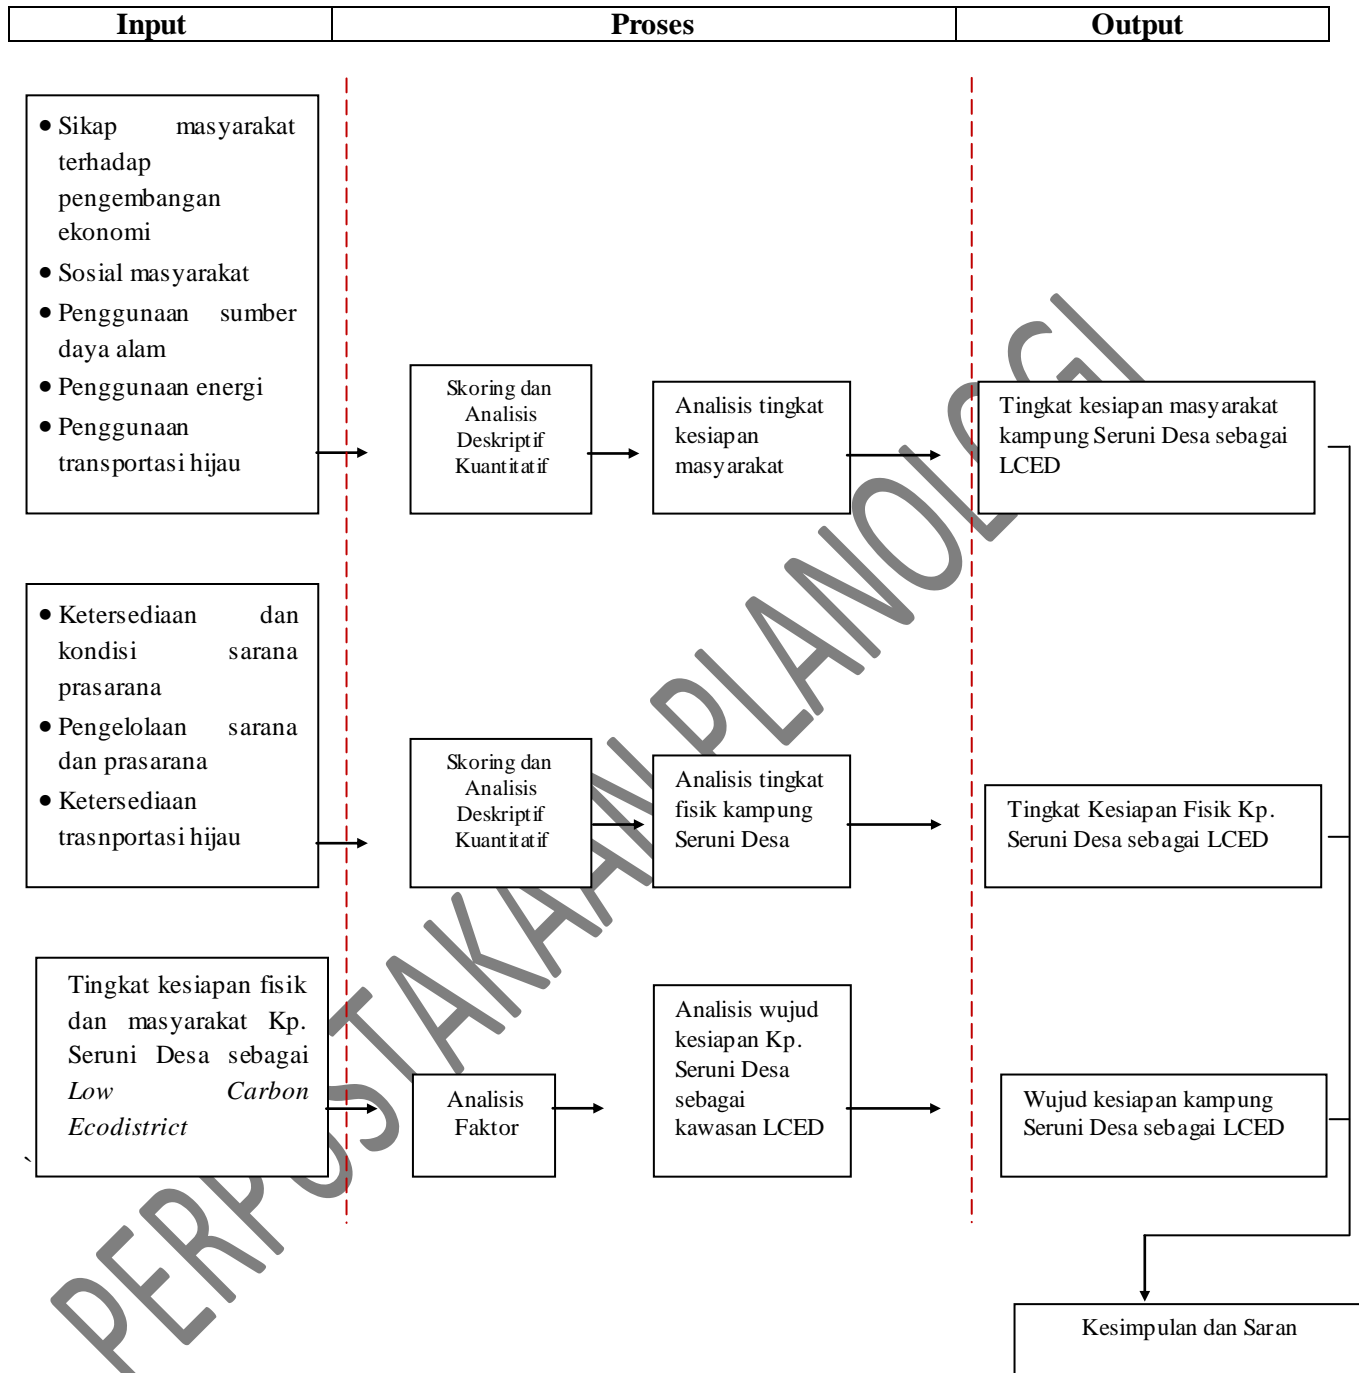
| Input | Proses | Output |
|---|---|---|

- Sikap masyarakat terhadap pengembangan ekonomi
- Sosial masyarakat
- Penggunaan sumber daya alam
- Penggunaan energi
- Penggunaan transportasi hijau

Skoring dan Analisis Deskriptif Kuantitatif

Analisis tingkat kesiapan masyarakat

Tingkat kesiapan masyarakat kampung Seruni Desa sebagai LCED

- Ketersediaan dan kondisi sarana prasarana
- Pengelolaan sarana dan prasarana
- Ketersediaan trasnportasi hijau

Skoring dan Analisis Deskriptif Kuantitatif

Analisis tingkat fisik kampung Seruni Desa

Tingkat Kesiapan Fisik Kp. Seruni Desa sebagai LCED

Tingkat kesiapan fisik dan masyarakat Kp. Seruni Desa sebagai *Low Carbon Ecodistrict*

Analisis Faktor

Analisis wujud kesiapan Kp. Seruni Desa sebagai kawasan LCED

Wujud kesiapan kampung Seruni Desa sebagai LCED

Kesimpulan dan Saran

PERPUSTAKAAN PLANOLOGI